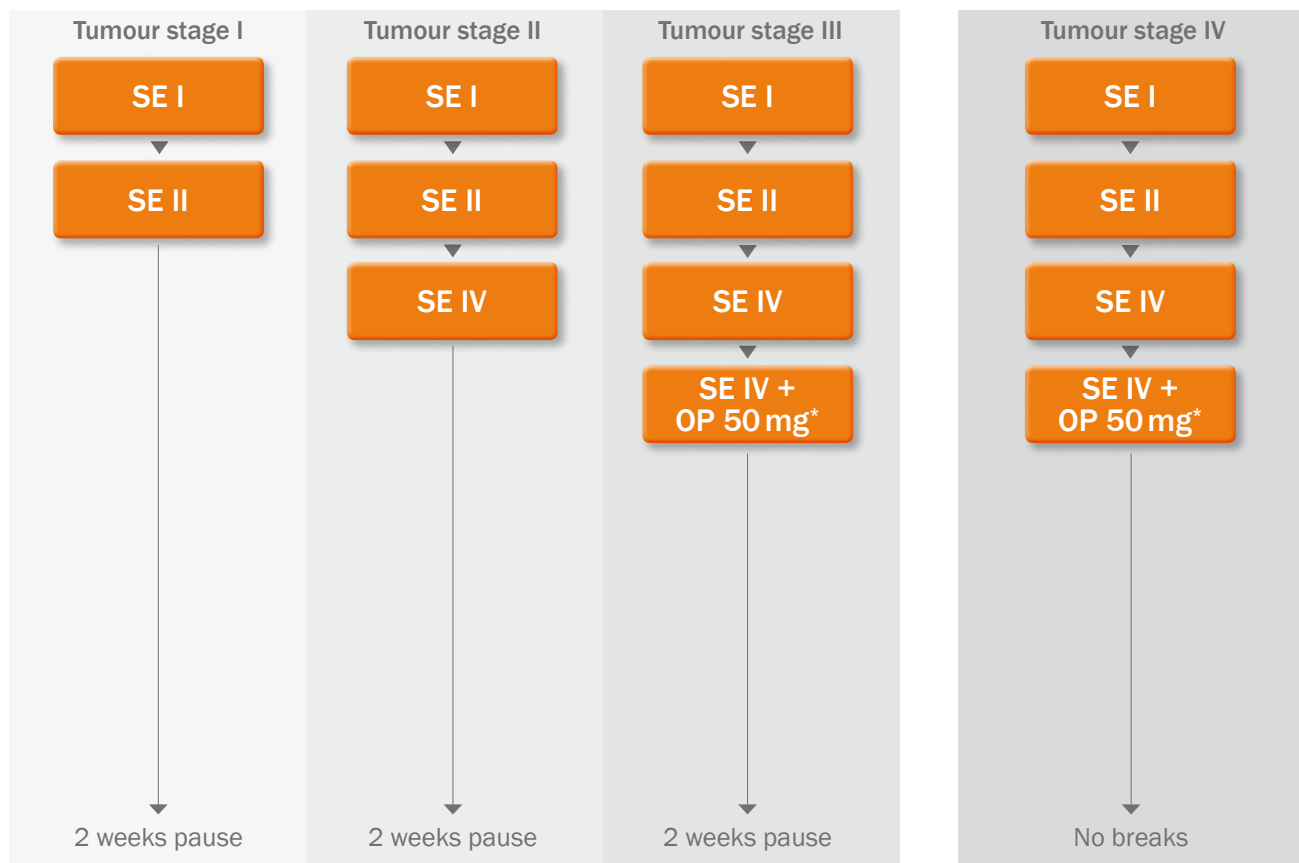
Tumour stage I

SE I

SE II

2 weeks pause

Tumour stage II

SE I

SE II

SE IV

2 weeks pause

Tumour stage III

SE I

SE II

SE IV

SE IV + OP 50 mg*

2 weeks pause

Tumour stage IV

SE I

SE II

SE IV

SE IV + OP 50 mg*

No breaks